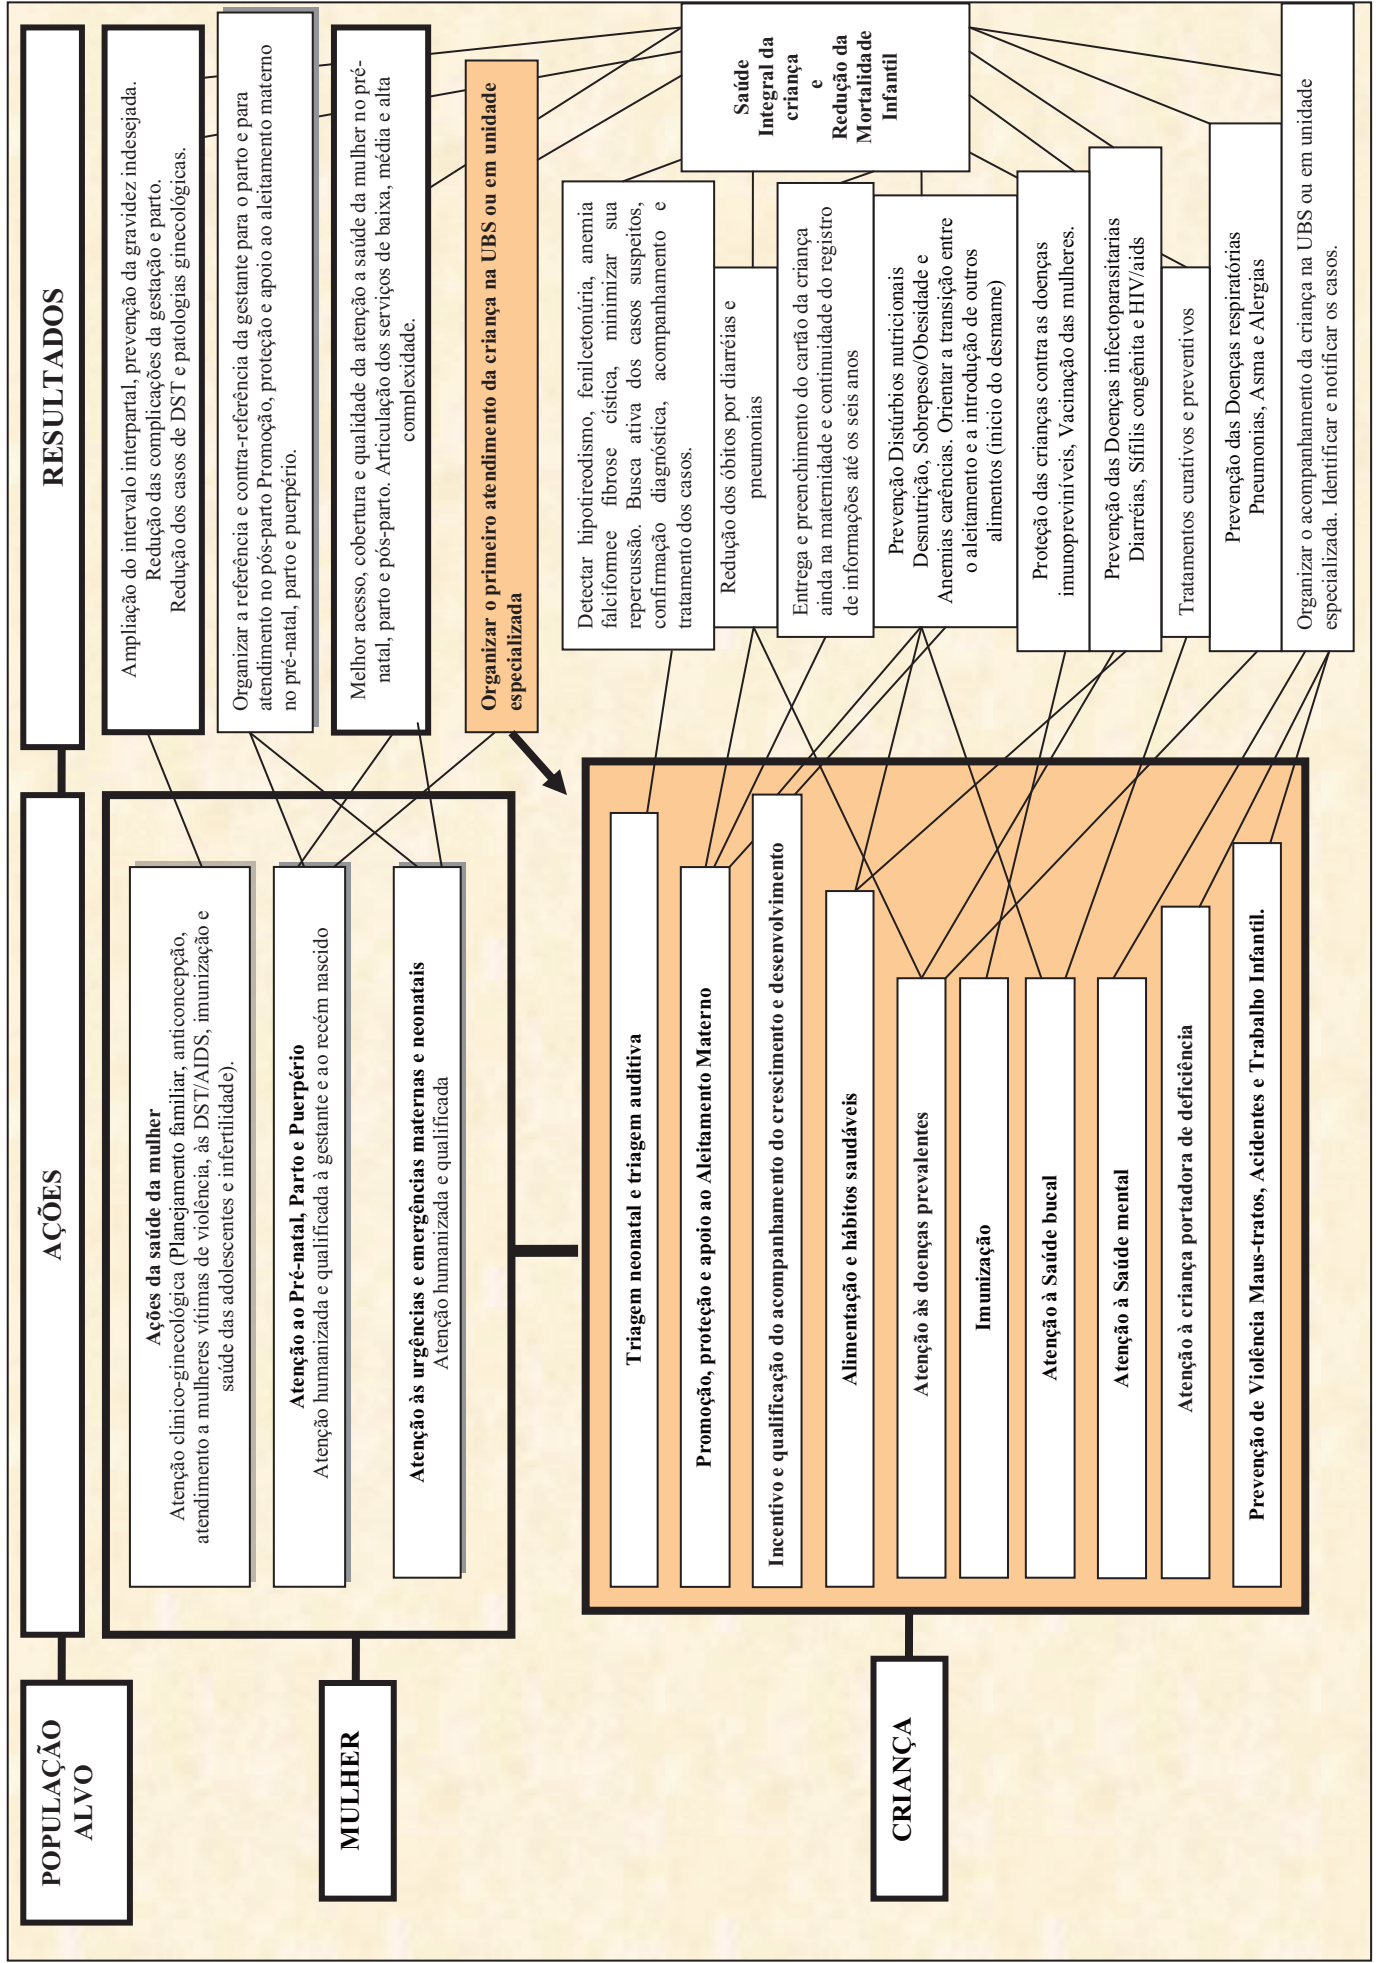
POPULAÇÃO ALVO

AÇÕES

RESULTADOS

MULHER

Ações da saúde da mulher
Atenção clínico-ginecológica (Planejamento familiar, anticoncepção, atendimento a mulheres vítimas de violência, às DST/AIDS, imunização e saúde das adolescentes e infertilidade).

Atenção ao Pré-natal, Parto e Puerpério
Atenção humanizada e qualificada à gestante e ao recém nascido

Atenção às urgências e emergências maternas e neonatais
Atenção humanizada e qualificada

Ampliação do intervalo interpartal, prevenção da gravidez indesejada. Redução das complicações da gestação e parto. Redução dos casos de DST e patologias ginecológicas.

Organizar a referência e contra-referência da gestante para o parto e para atendimento no pós-parto Promoção, proteção e apoio ao aleitamento materno no pré-natal, parto e puerpério.

Melhor acesso, cobertura e qualidade da atenção a saúde da mulher no pré-natal, parto e pós-parto. Articulação dos serviços de baixa, média e alta complexidade.

Organizar o primeiro atendimento da criança na UBS ou em unidade especializada

Saúde Integral da criança e Redução da Mortalidade Infantil

CRIANÇA

Triagem neonatal e triagem auditiva

Promoção, proteção e apoio ao Aleitamento Materno

Incentivo e qualificação do acompanhamento do crescimento e desenvolvimento

Alimentação e hábitos saudáveis

Atenção às doenças prevalentes

Imunização

Atenção à Saúde bucal

Atenção à Saúde mental

Atenção à criança portadora de deficiência

Prevenção de Violência Maus-tratos, Acidentes e Trabalho Infantil.

Detectar hipotireodismo, fenilcetonúria, anemia falciformee fibrose cística, minimizar sua repercussão. Busca ativa dos casos suspeitos, confirmação diagnóstica, acompanhamento e tratamento dos casos.

Redução dos óbitos por diarréias e pneumonias

Entrega e preenchimento do cartão da criança ainda na maternidade e continuidade do registro de informações até os seis anos

Prevenção Distúrbios nutricionais Desnutrição, Sobrepeso/Obesidade e Anemias carênciais. Orientar a transição entre o aleitamento e a introdução de outros alimentos (início do desmame)

Proteção das crianças contra as doenças imunopreviníveis, Vacinação das mulheres.

Prevenção das Doenças infectoparasitarias Diarréias, Sífilis congênita e HIV/aids

Tratamentos curativos e preventivos

Prevenção das Doenças respiratórias Pneumonias, Asma e Alergias

Organizar o acompanhamento da criança na UBS ou em unidade especializada. Identificar e notificar os casos.